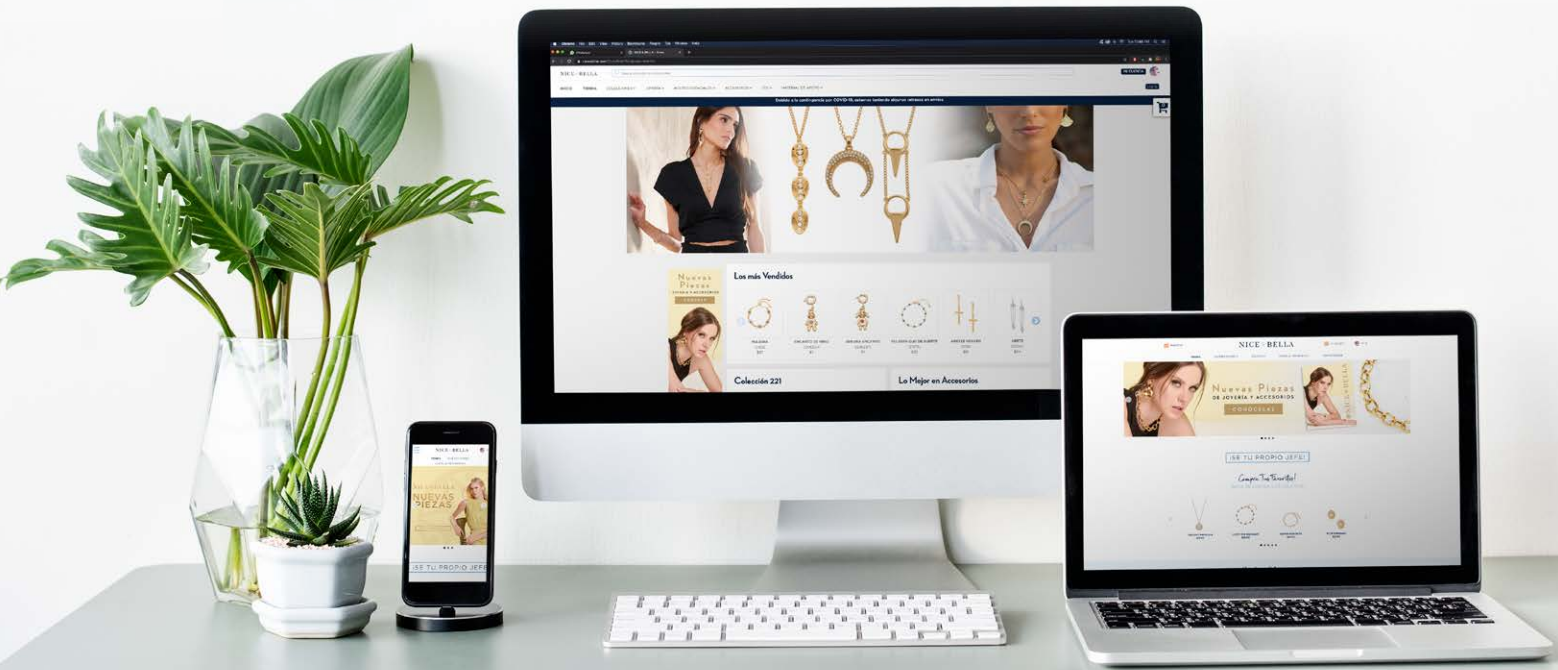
NICE BELLA

Los más Vendidos

Nuevas Piezas
DE JOYERÍA Y ACCESORIOS
CONÓCELAS

Colección 221

Lo Mejor en Accesorios

NICE BELLA

Nuevas Piezas
DE JOYERÍA Y ACCESORIOS
CONÓCELAS

¡SÉ TU PROPIO JEFE!

Compra Tus Favoritos!

NICE BELLA

NUEVAS PIEZAS

¡SÉ TU PROPIO JEFE